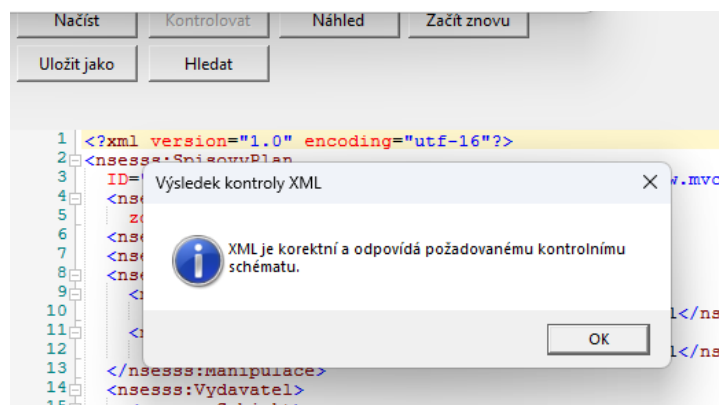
Načíst
Kontrolovat
Náhled
Začít znovu
Uložit jako
Hledat

1 <?xml version="1.0" encoding="utf-16"?>
2 <nsesss:SpisovyPlan
3 ID="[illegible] w.mvc
4 <nse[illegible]
5 zo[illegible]
6 <nse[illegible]
7 <nse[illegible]
8 <nse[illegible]
9 <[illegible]
10 l</ns
11 <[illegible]
12 l</ns
13 </nsesss:Manipulace>
14 <nsesss:Vydavatel>

Výsledek kontroly XML

XML je korektní a odpovídá požadovanému kontrolnímu schématu.

OK